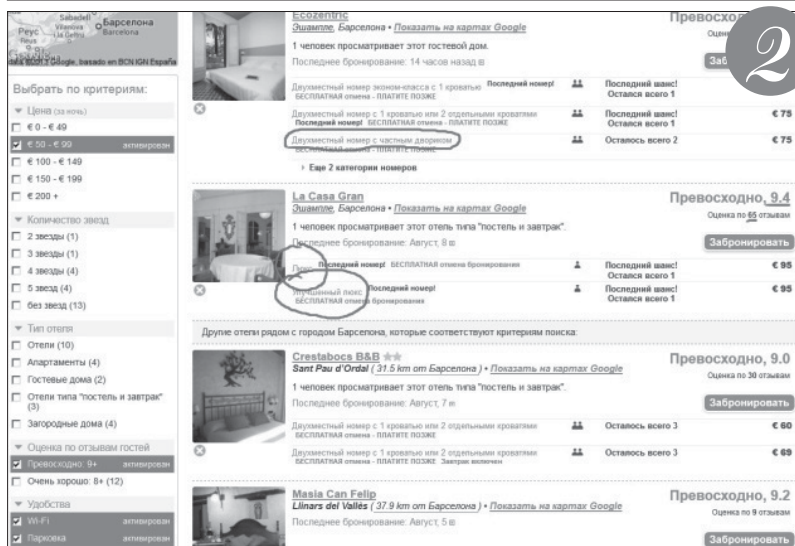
Sabadell
Барселона
Реус
Данные карты ©2012 Google, basado en BCN IGN España

Выбрать по критериям:

Цена (за ночь)
€ 0 - € 49
€ 50 - € 99 активирован
€ 100 - € 149
€ 150 - € 199
€ 200 +

Количество звезд
2 звезды (1)
3 звезды (1)
4 звезды (4)
5 звезд (4)
без звезд (13)

Тип отеля
Отели (10)
Апартаменты (4)
Гостевые дома (2)
Отели типа "постель и завтрак" (3)
Загородные дома (4)

Оценка по отзывам гостей
Превосходно: 9+ активирован
Очень хорошо: 8+ (12)

Удобства
Wi-Fi активирован
Парковка активирован

Ecozentric
Эшампле, Барселона • Показать на картах Google
1 человек просматривает этот гостевой дом.
Последнее бронирование: 14 часов назад
Превосходно
Оценка
Забр
2

Двухместный номер эконом-класса с 1 кроватью Последний номер! БЕСПЛАТНАЯ отмена - ПЛАТИТЕ ПОЗЖЕ | Последний шанс! Остался всего 1 |
Двухместный номер с 1 кроватью или 2 отдельными кроватями Последний номер! БЕСПЛАТНАЯ отмена - ПЛАТИТЕ ПОЗЖЕ | Последний шанс! Остался всего 1 | € 75
Двухместный номер с частным двориком БЕСПЛАТНАЯ отмена - ПЛАТИТЕ ПОЗЖЕ | Осталось всего 2 | € 75
Еще 2 категории номеров

La Casa Gran
Эшампле, Барселона • Показать на картах Google
1 человек просматривает этот отель типа "постель и завтрак".
Последнее бронирование: Август, 8
Превосходно, 9.4
Оценка по 65 отзывам
Забронировать
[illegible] Последний номер! БЕСПЛАТНАЯ отмена бронирования | Последний шанс! Остался всего 1 | € 95
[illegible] люкс Последний номер! БЕСПЛАТНАЯ отмена бронирования | Последний шанс! Остался всего 1 | € 95

Другие отели рядом с городом Барселона, которые соответствуют критериям поиска:

Crestabocs B&B
Sant Pau d'Ordal ( 31.5 km от Барселона ) • Показать на картах Google
1 человек просматривает этот отель типа "постель и завтрак".
Последнее бронирование: Август, 7
Превосходно, 9.0
Оценка по 30 отзывам
Забронировать
Двухместный номер с 1 кроватью или 2 отдельными кроватями БЕСПЛАТНАЯ отмена - ПЛАТИТЕ ПОЗЖЕ | Осталось всего 3 | € 60
Двухместный номер с 1 кроватью или 2 отдельными кроватями БЕСПЛАТНАЯ отмена - ПЛАТИТЕ ПОЗЖЕ Завтрак включен | Осталось всего 3 | € 69

Masia Can Felip
Llinars del Vallès ( 37.9 km от Барселона ) • Показать на картах Google
Последнее бронирование: Август, 5
Превосходно, 9.2
Оценка по 9 отзывам
Забронировать